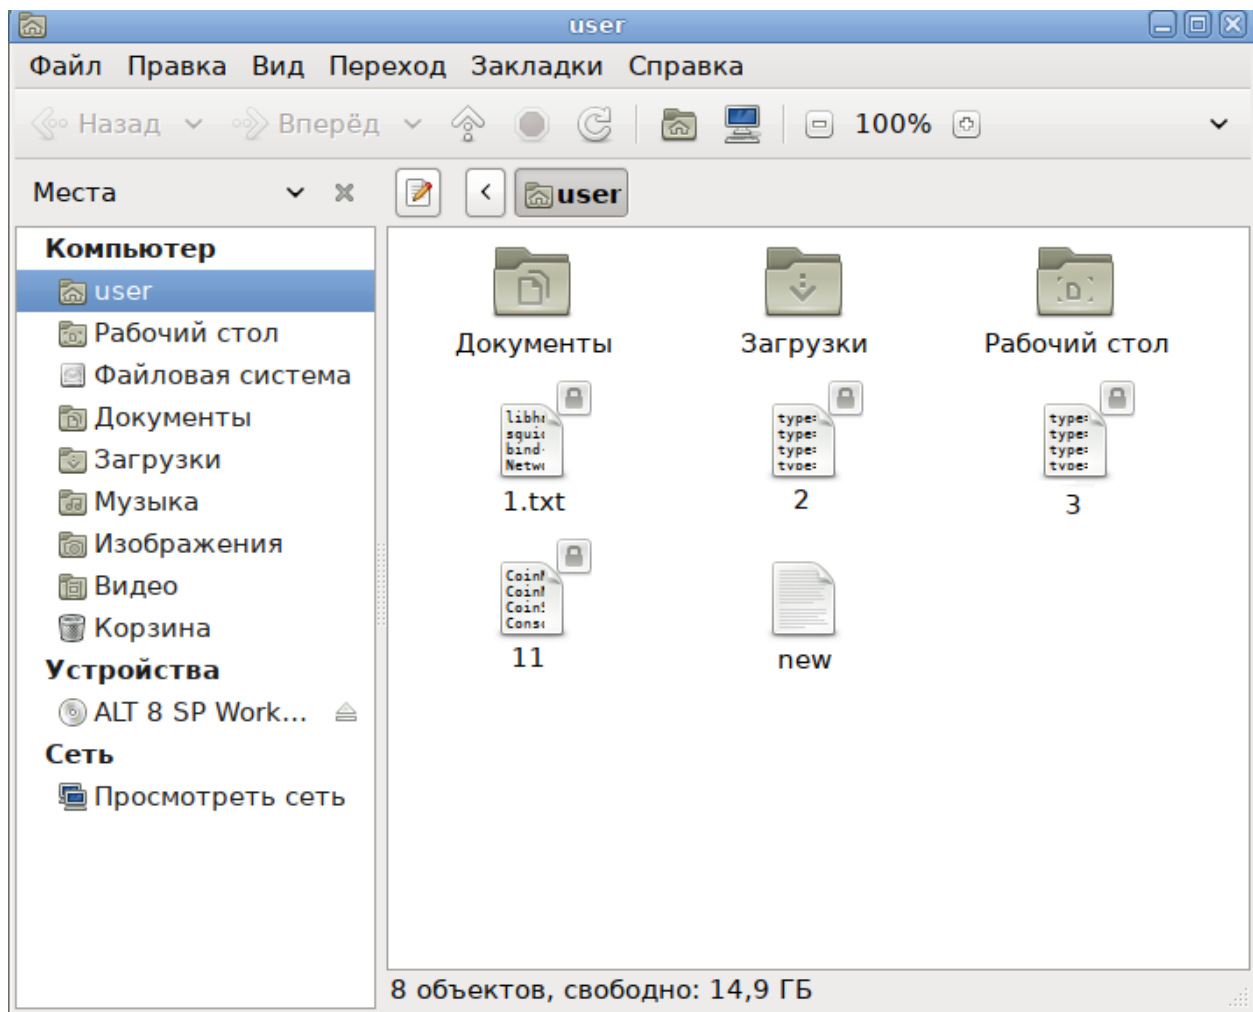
user

Файл Правка Вид Переход Закладки Справка

Назад Вперёд 100%

Места

user

Компьютер
user
Рабочий стол
Файловая система
Документы
Загрузки
Музыка
Изображения
Видео
Корзина
Устройства
ALT 8 SP Work...
Сеть
Просмотреть сеть

Документы
Загрузки
Рабочий стол
libh
squi
bind
Netw
1.txt
type
type
type
type
2
type
type
type
type
3
Coin
Coin
Coin
Cons
11
new

8 объектов, свободно: 14,9 ГБ